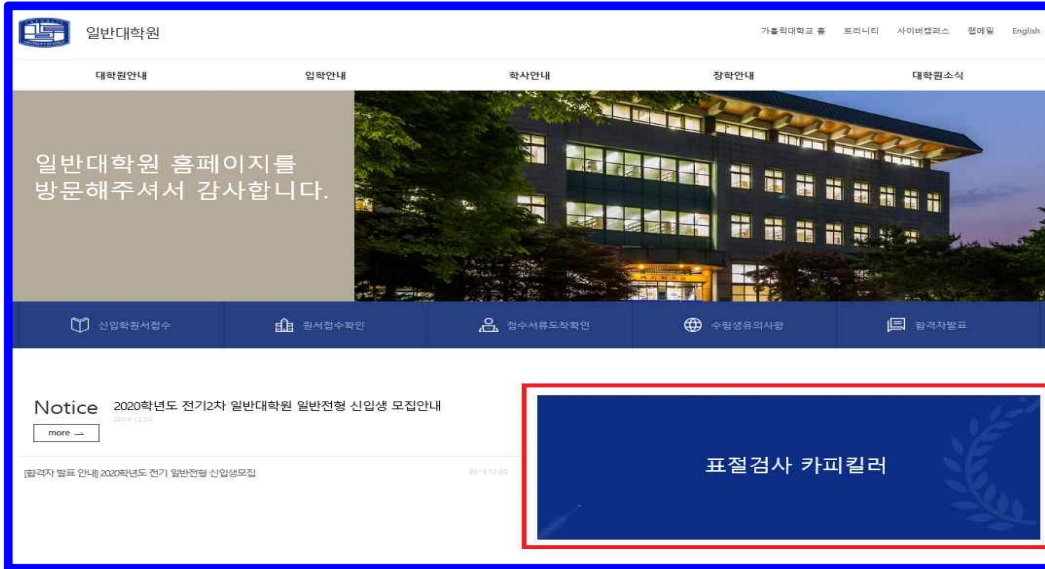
일반대학원

가톨릭대학교 홈 트리니티 사이버캠퍼스 웹메일 English

대학원안내 입학안내 학사안내 장학안내 대학원소식

일반대학원 홈페이지를 방문해주셔서 감사합니다.

신입학원서접수 원서접수확인 접수서류도착확인 수험생유의사항 합격자발표

Notice 2020학년도 전기2차 일반대학원 일반전형 신입생 모집안내

2019.12.26

more →

[합격자 발표 안내] 2020학년도 전기 일반전형 신입생모집 2019.12.03

표절검사 카피킬러